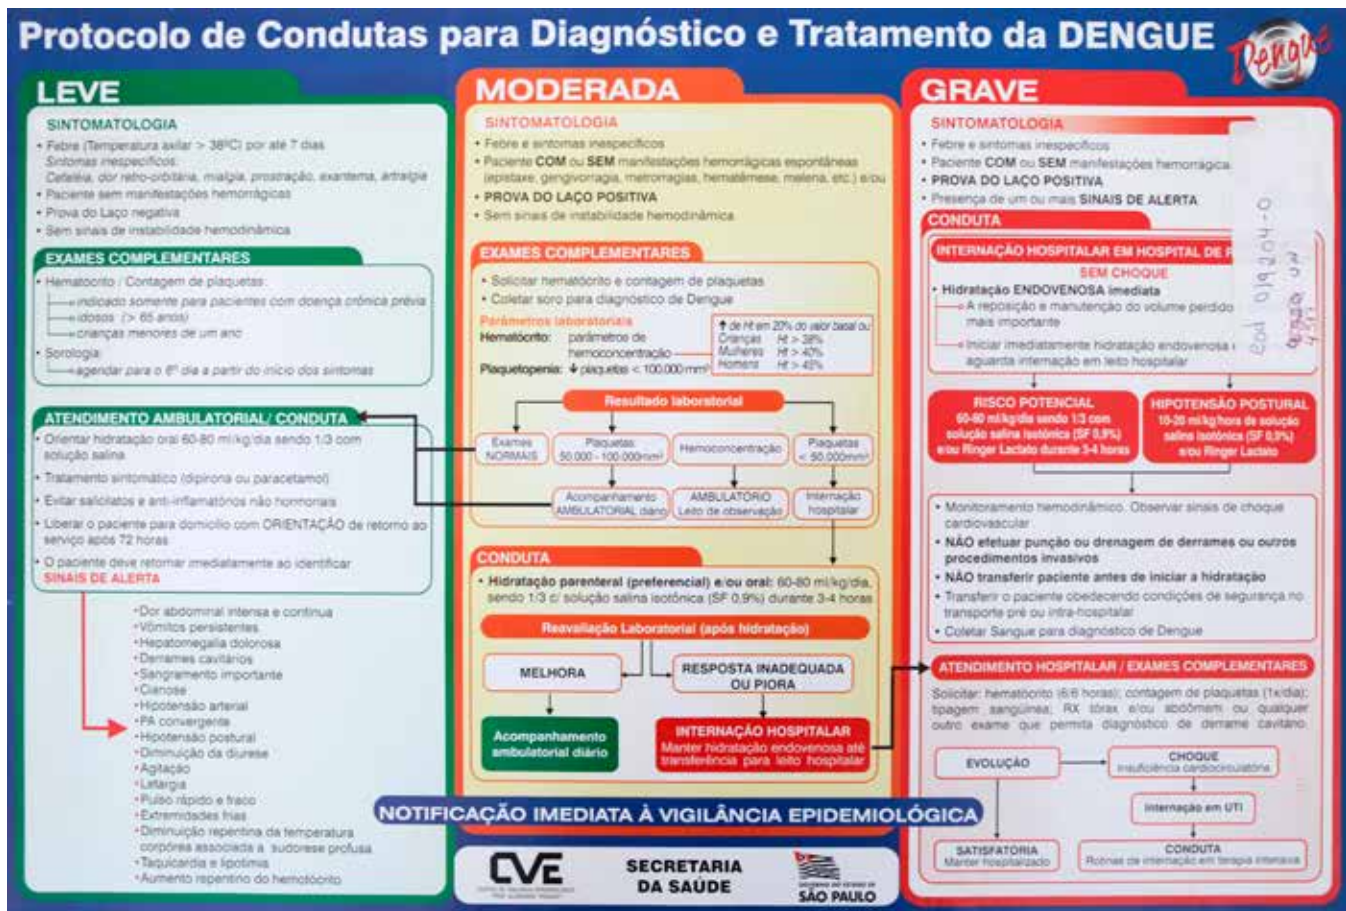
Protocolo de Condutas para Diagnóstico e Tratamento da DENGUE

Dengue

LEVE

SINTOMATOLOGIA
• Febre (Temperatura axilar > 38ºC) por até 7 dias
Sintomas inespecíficos:
Cefaléia, dor retro-orbitária, mialgia, prostração, exantema, artralgia
• Paciente sem manifestações hemorrágicas
• Prova do Laço negativa
• Sem sinais de instabilidade hemodinâmica

EXAMES COMPLEMENTARES
• Hematócrito / Contagem de plaquetas:
indicado somente para pacientes com doença crônica prévia
idosos (> 65 anos)
crianças menores de um ano
• Sorologia:
agendar para o 6º dia a partir do início dos sintomas

ATENDIMENTO AMBULATORIAL/ CONDUTA
• Orientar hidratação oral 60-80 ml/kg/dia sendo 1/3 com solução salina
• Tratamento sintomático (dipirona ou paracetamol)
• Evitar salicilatos e anti-inflamatórios não hormonais
• Liberar o paciente para domicílio com ORIENTAÇÃO de retorno ao serviço após 72 horas
• O paciente deve retornar imediatamente ao identificar SINAIS DE ALERTA

•Dor abdominal intensa e contínua
•Vômitos persistentes
•Hepatomegalia dolorosa
•Derrames cavitários
•Sangramento importante
•Cianose
•Hipotensão arterial
•PA convergente
•Hipotensão postural
•Diminuição da diurese
•Agitação
•Letargia
•Pulso rápido e fraco
•Extremidades frias
•Diminuição repentina da temperatura corpórea associada à sudorese profusa
•Taquicardia e lipotimia
•Aumento repentino do hematócrito

MODERADA

SINTOMATOLOGIA
• Febre e sintomas inespecíficos
• Paciente COM ou SEM manifestações hemorrágicas espontâneas (epistaxe, gengivorragia, metrorragias, hematêmese, melena, etc.) e/ou
• PROVA DO LAÇO POSITIVA
• Sem sinais de instabilidade hemodinâmica

EXAMES COMPLEMENTARES
• Solicitar hematócrito e contagem de plaquetas
• Coletar soro para diagnóstico de Dengue
Parâmetros laboratoriais
Hematócrito: parâmetros de hemoconcentração
Plaquetopenia: ↓ plaquetas < 100.000 mm³
↑ de Ht em 20% do valor basal ou
Crianças Ht > 38%
Mulheres Ht > 40%
Homens Ht > 45%

Resultado laboratorial
Exames NORMAIS
Plaquetas 50.000 - 100.000/mm³
Hemoconcentração
Plaquetas < 50.000/mm³
Acompanhamento AMBULATORIAL diário
AMBULATÓRIO Leito de observação
Internação hospitalar

CONDUTA
• Hidratação parenteral (preferencial) e/ou oral: 60-80 ml/kg/dia, sendo 1/3 c/ solução salina isotônica (SF 0,9%) durante 3-4 horas
Reavaliação Laboratorial (após hidratação)
MELHORA
RESPOSTA INADEQUADA OU PIORA
Acompanhamento ambulatorial diário
INTERNAÇÃO HOSPITALAR
Manter hidratação endovenosa até transferência para leito hospitalar

GRAVE

SINTOMATOLOGIA
• Febre e sintomas inespecíficos
• Paciente COM ou SEM manifestações hemorrágica
• PROVA DO LAÇO POSITIVA
• Presença de um ou mais SINAIS DE ALERTA

CONDUTA
INTERNAÇÃO HOSPITALAR EM HOSPITAL DE R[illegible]
SEM CHOQUE
• Hidratação ENDOVENOSA imediata
A reposição e manutenção do volume perdido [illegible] mais importante
Iniciar imediatamente hidratação endovenosa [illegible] aguarda internação em leito hospitalar

RISCO POTENCIAL
60-80 ml/kg/dia sendo 1/3 com solução salina isotônica (SF 0,9%) e/ou Ringer Lactato durante 3-4 horas
HIPOTENSÃO POSTURAL
10-20 ml/kg/hora de solução salina isotônica (SF 0,9%) e/ou Ringer Lactato

• Monitoramento hemodinâmico. Observar sinais de choque cardiovascular
• NÃO efetuar punção ou drenagem de derrames ou outros procedimentos invasivos
• NÃO transferir paciente antes de iniciar a hidratação
• Transferir o paciente obedecendo condições de segurança no transporte pré ou intra-hospitalar
• Coletar Sangue para diagnóstico de Dengue

ATENDIMENTO HOSPITALAR / EXAMES COMPLEMENTARES
Solicitar: hematócrito (6/6 horas); contagem de plaquetas (1x/dia); tipagem sanguínea; RX tórax e/ou abdômem ou qualquer outro exame que permita diagnóstico de derrame cavitário.

EVOLUÇÃO
CHOQUE
Insuficiência cardiocirculatória
Internação em UTI
SATISFATÓRIA
Manter hospitalizado
CONDUTA
Rotinas de internação em terapia intensiva

Cod 019204-0

NOTIFICAÇÃO IMEDIATA À VIGILÂNCIA EPIDEMIOLÓGICA

CVE
SECRETARIA DA SAÚDE
GOVERNO DO ESTADO DE SÃO PAULO